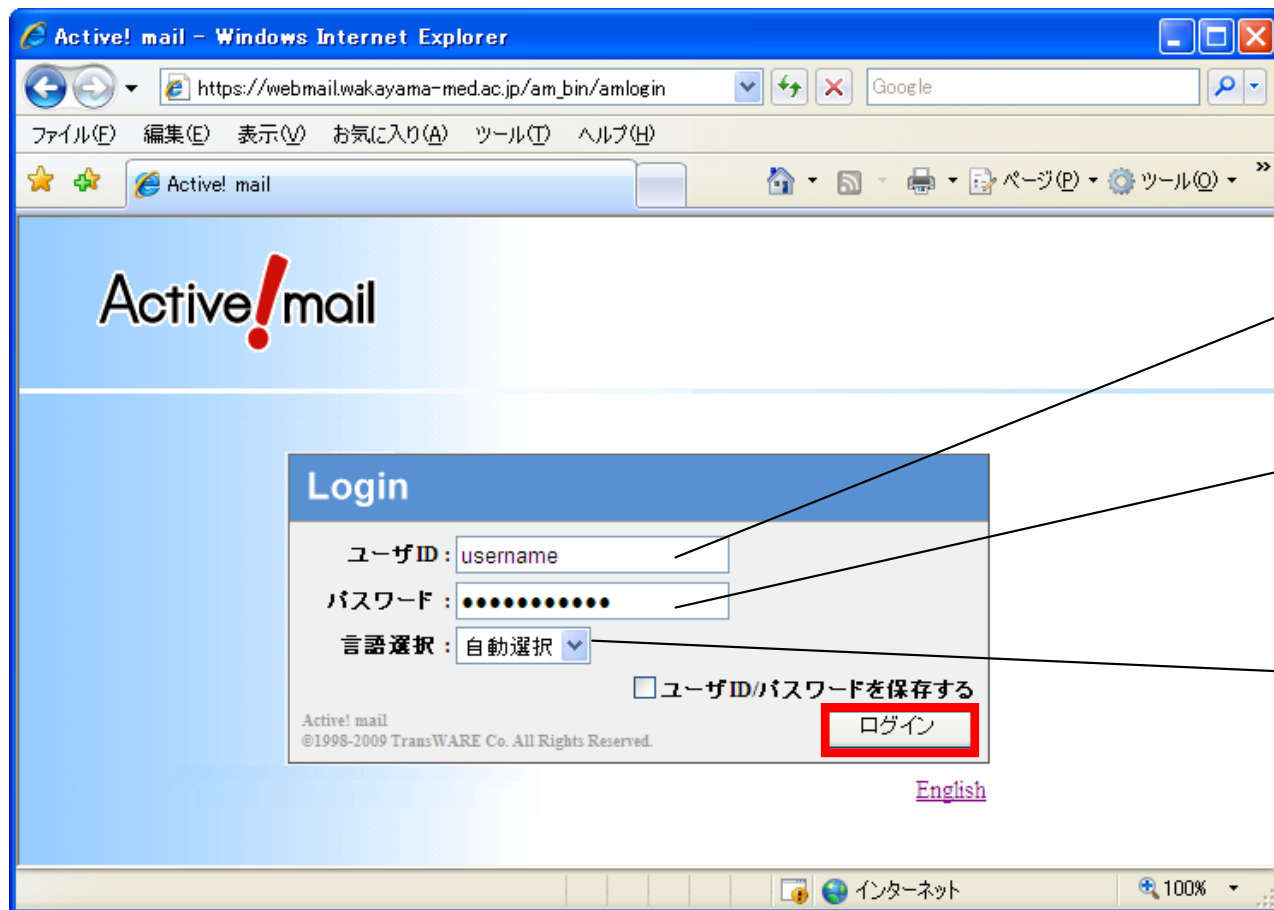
Active! mail - Windows Internet Explorer

https://webmail.wakayama-med.ac.jp/am_bin/amlogin

Google

ファイル(F) 編集(E) 表示(V) お気に入り(A) ツール(T) ヘルプ(H)

Active! mail

ページ(P) ツール(O)

Active! mail

Login

ユーザID : username

パスワード : ●●●●●●●●●●●

言語選択 : 自動選択

ユーザID/パスワードを保存する

Active! mail
©1998-2009 TransWARE Co. All Rights Reserved.

ログイン

English

インターネット

100%